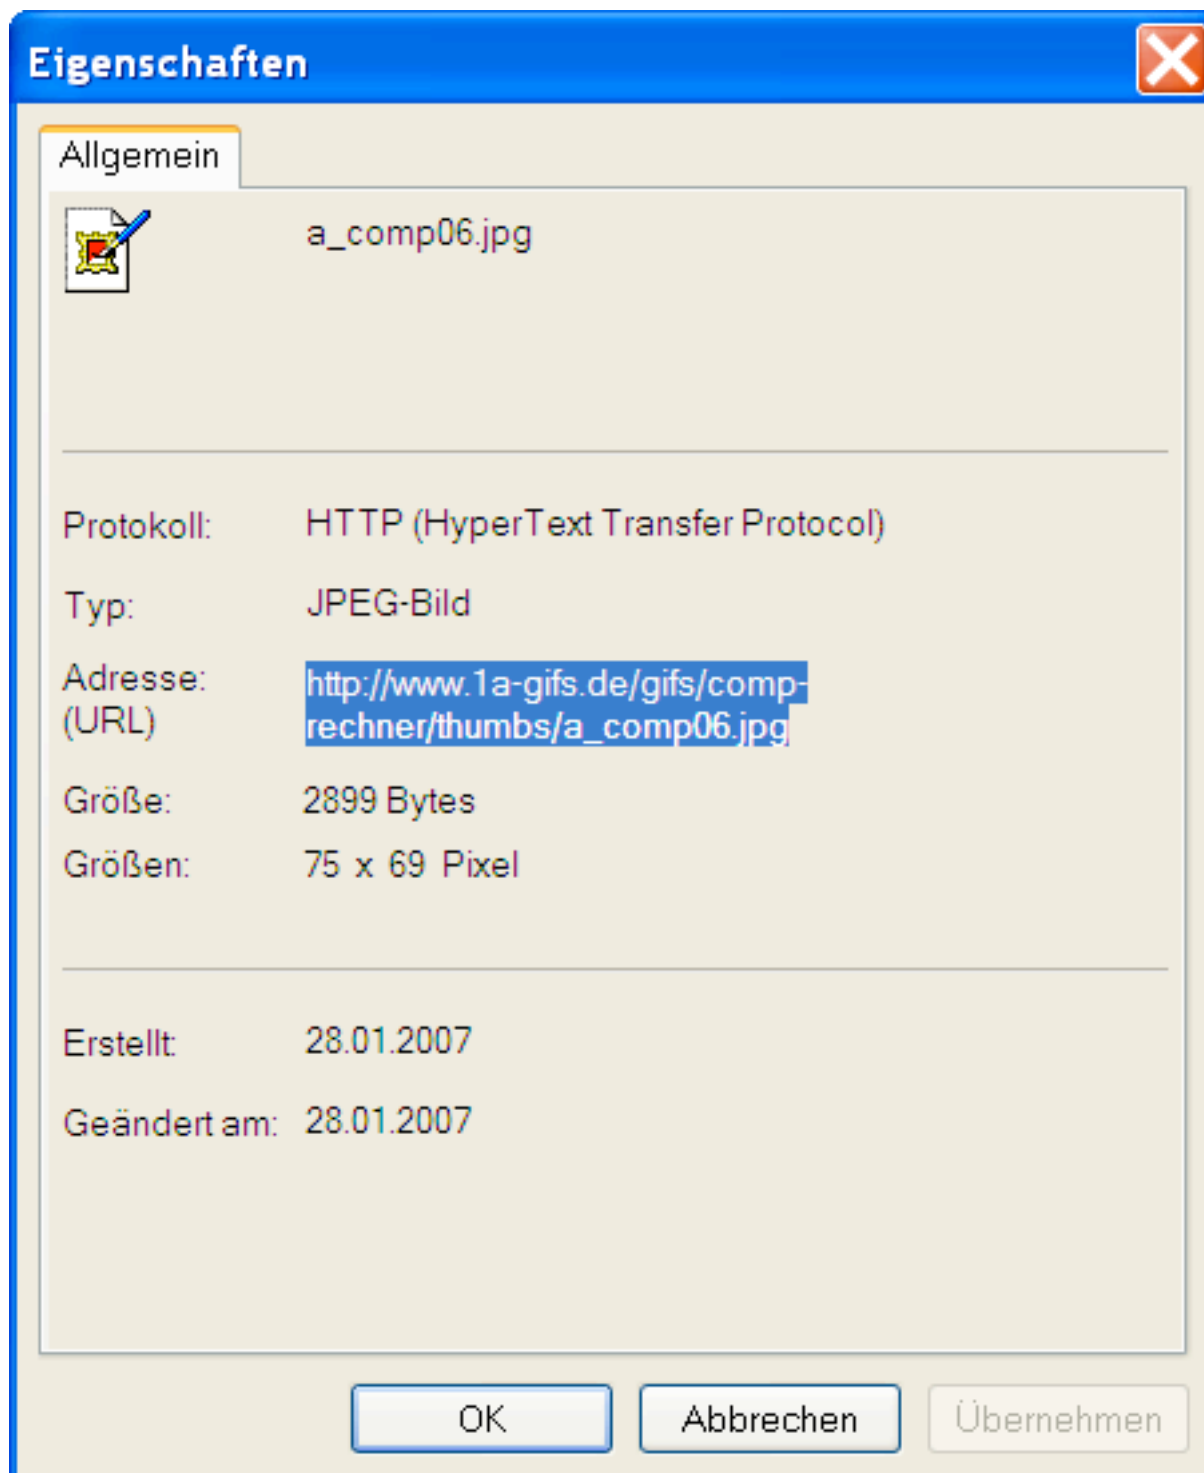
Eigenschaften

Allgemein

a_comp06.jpg

Protokoll: HTTP (HyperText Transfer Protocol)

Typ: JPEG-Bild

Adresse: (URL) http://www.1a-gifs.de/gifs/comp-rechner/thumbs/a_comp06.jpg

Größe: 2899 Bytes

Größen: 75 x 69 Pixel

Erstellt: 28.01.2007

Geändert am: 28.01.2007

OK Abbrechen Übernehmen